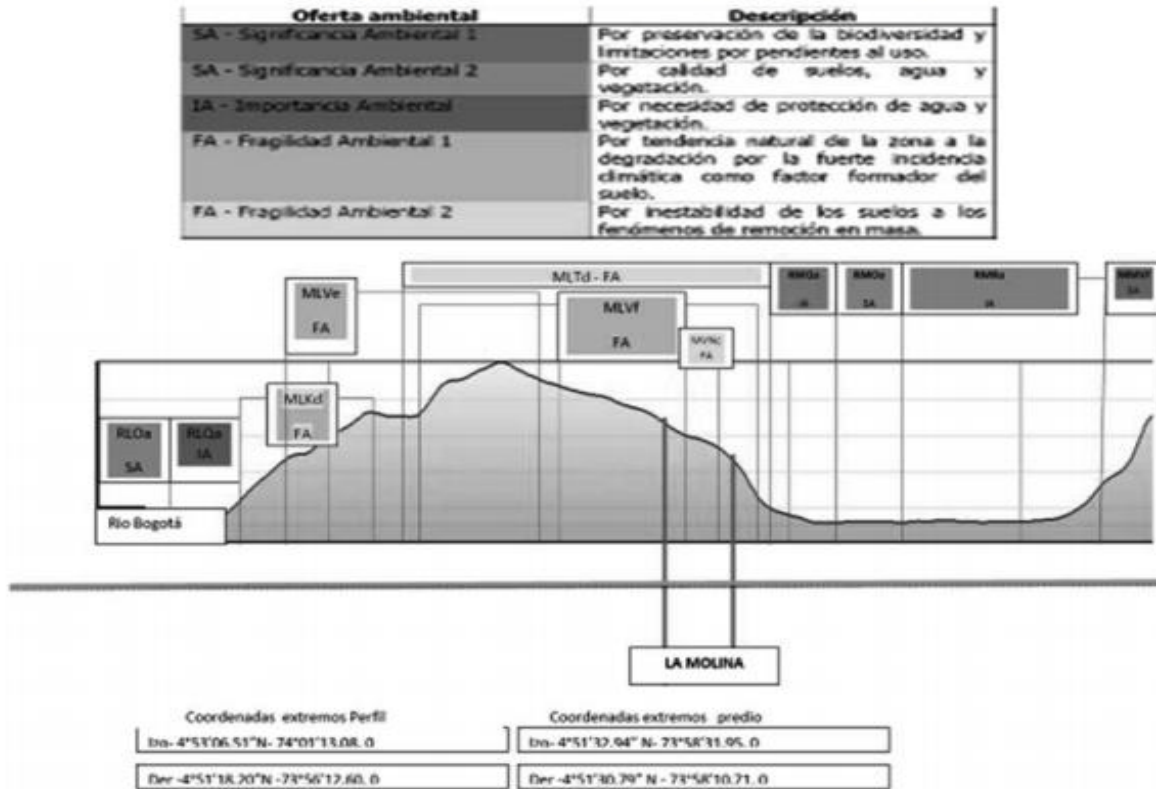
| Oferta ambiental | Descripción |
|---|---|
| SA - Significancia Ambiental 1 | Por preservación de la biodiversidad y limitaciones por pendientes al uso. |
| SA - Significancia Ambiental 2 | Por calidad de suelos, agua y vegetación. |
| IA - Importancia Ambiental | Por necesidad de protección de agua y vegetación. |
| FA - Fragilidad Ambiental 1 | Por tendencia natural de la zona a la degradación por la fuerte incidencia climática como factor formador del suelo. |
| FA - Fragilidad Ambiental 2 | Por inestabilidad de los suelos a los fenómenos de remoción en masa. |

MLTd - FA

MLVe FA

MLVf FA

MVNc FA

RMQe IA

RMQe SA

RMNe IA

RMVf SA

MLKd FA

RLOa SA

RLOa IA

Rio Bogotá

LA MOLINA

Coordenadas extremos Perfil

Izq- 4°53'06.51"N- 74°01'13.08, 0

Der -4°51'18.20"N -73°56'12.60, 0

Coordenadas extremos predio

Izq- 4°51'32.94" N- 73°58'31.95, 0

Der -4°51'30.79" N - 73°58'10.71, 0